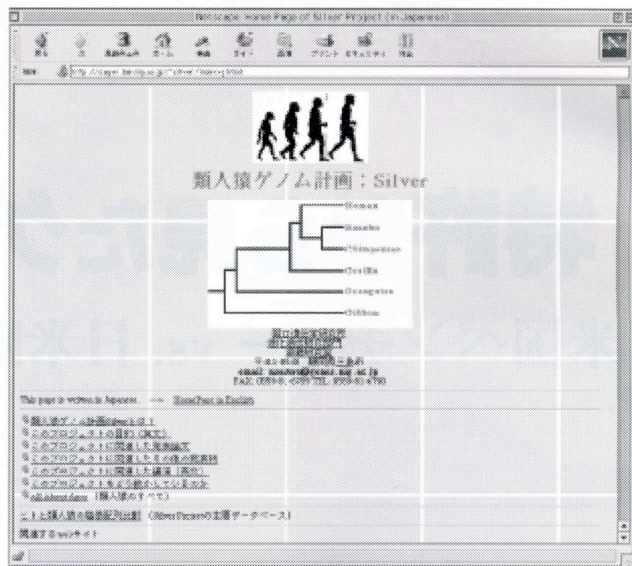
Netscape: Home Page of Silver Project (in Japanese)

類人猿ゲノム計画：Silver

Human
Bonobo
Chimpanzee
Gorilla
Orangutan
Gibbon

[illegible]
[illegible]
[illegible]
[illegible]
email: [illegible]
FAX: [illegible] TEL: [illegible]

This page is written in Japanese. → HomePage in English

類人猿ゲノム計画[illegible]
このプロジェクトの目的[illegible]
このプロジェクトに関連した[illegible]
このプロジェクトに関連した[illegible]
このプロジェクトに関連した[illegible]
このプロジェクト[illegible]
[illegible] (類人猿のすべて)

ヒトと類人猿の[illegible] (Silver Projectの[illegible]データベース)

関連するwebサイト